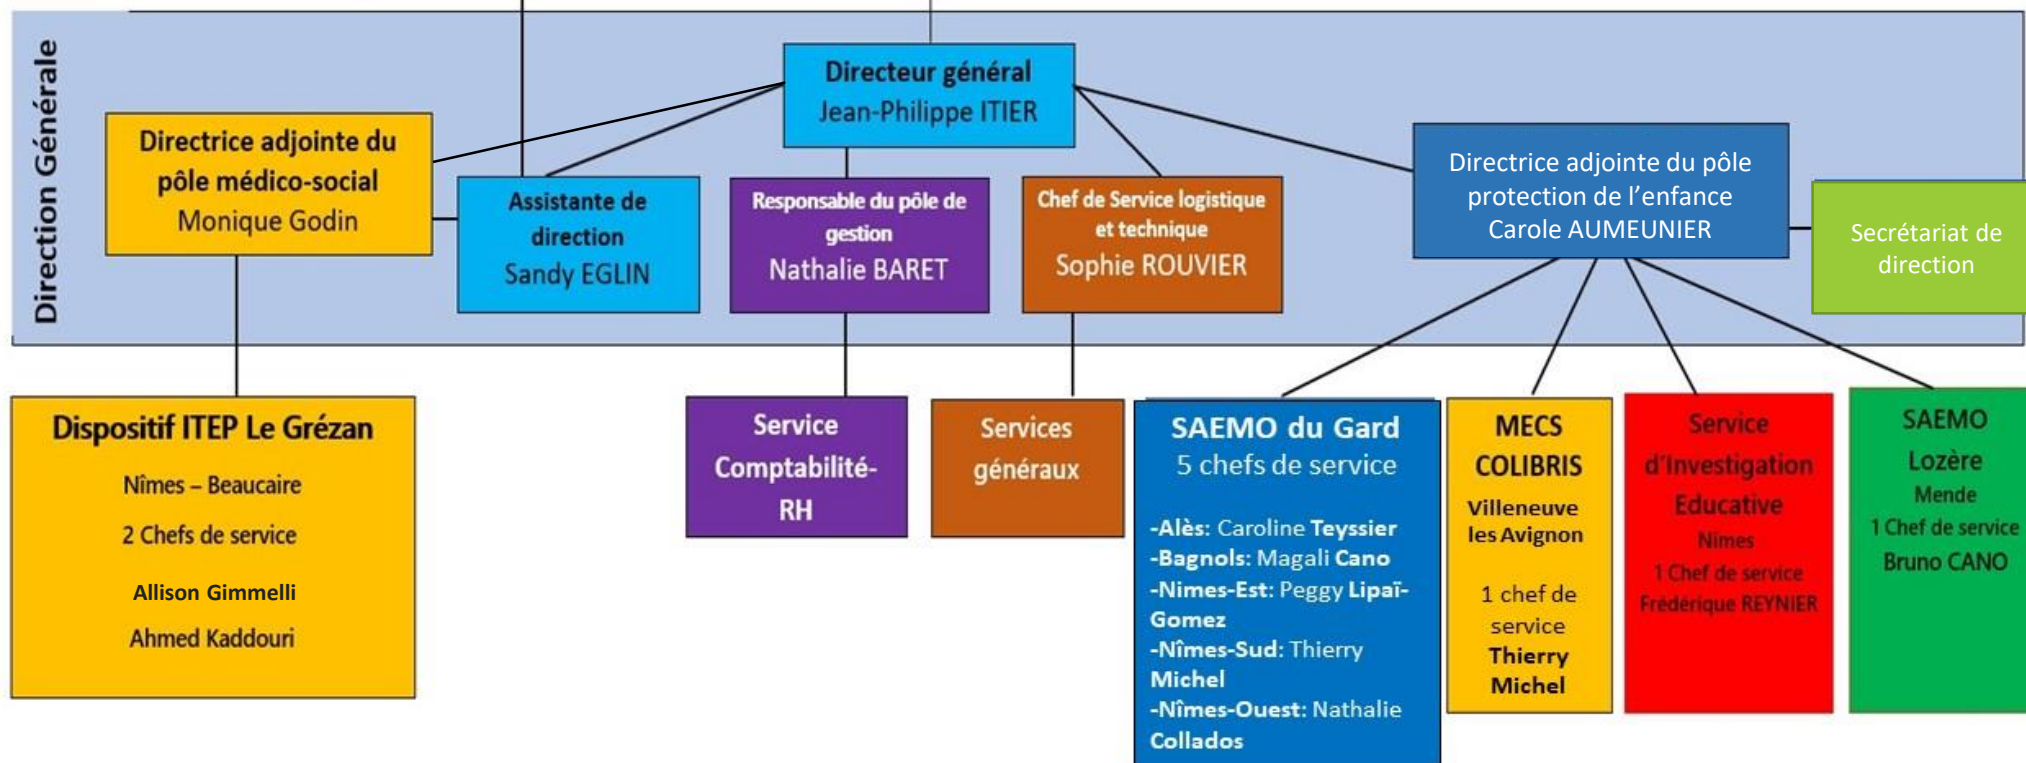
Direction Générale

Directeur général
Jean-Philippe ITIER

Directrice adjointe du pôle médico-social
Monique Godin

Assistante de direction
Sandy EGLIN

Responsable du pôle de gestion
Nathalie BARET

Chef de Service logistique et technique
Sophie ROUVIER

Directrice adjointe du pôle protection de l'enfance
Carole AUMEUNIER

Secrétariat de direction

Dispositif ITEP Le Grézan
Nîmes – Beaucaire
2 Chefs de service
Allison Gimmelli
Ahmed Kaddouri

Service Comptabilité-RH

Services généraux

SAEMO du Gard
5 chefs de service
-Alès: Caroline Teyssier
-Bagnols: Magali Cano
-Nimes-Est: Peggy Lipaï-Gomez
-Nîmes-Sud: Thierry Michel
-Nîmes-Ouest: Nathalie Collados

MECS COLIBRIS
Villeneuve les Avignon
1 chef de service
Thierry Michel

Service d'Investigation Educative
Nîmes
1 Chef de service
Frédérique REYNIER

SAEMO Lozère
Mende
1 Chef de service
Bruno CANO